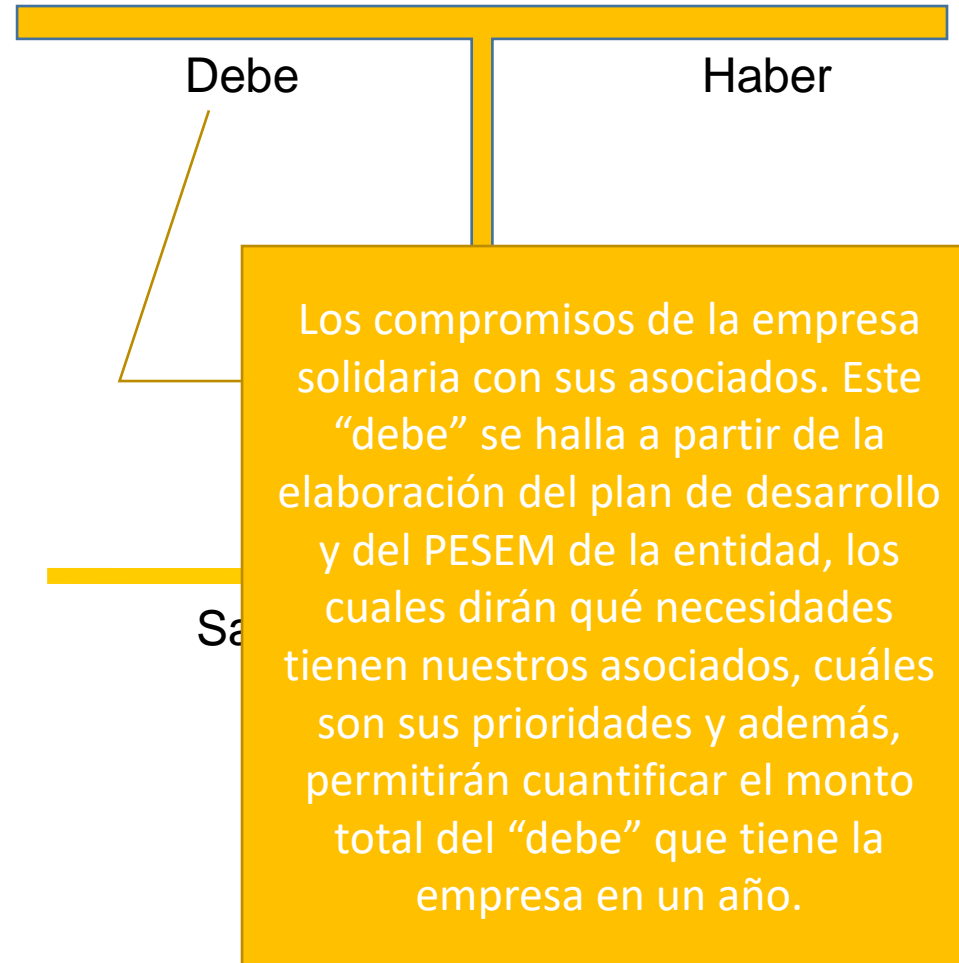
Debe

Haber

Los compromisos de la empresa solidaria con sus asociados. Este “debe” se halla a partir de la elaboración del plan de desarrollo y del PESEM de la entidad, los cuales dirán qué necesidades tienen nuestros asociados, cuáles son sus prioridades y además, permitirán cuantificar el monto total del “debe” que tiene la empresa en un año.

Sa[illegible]